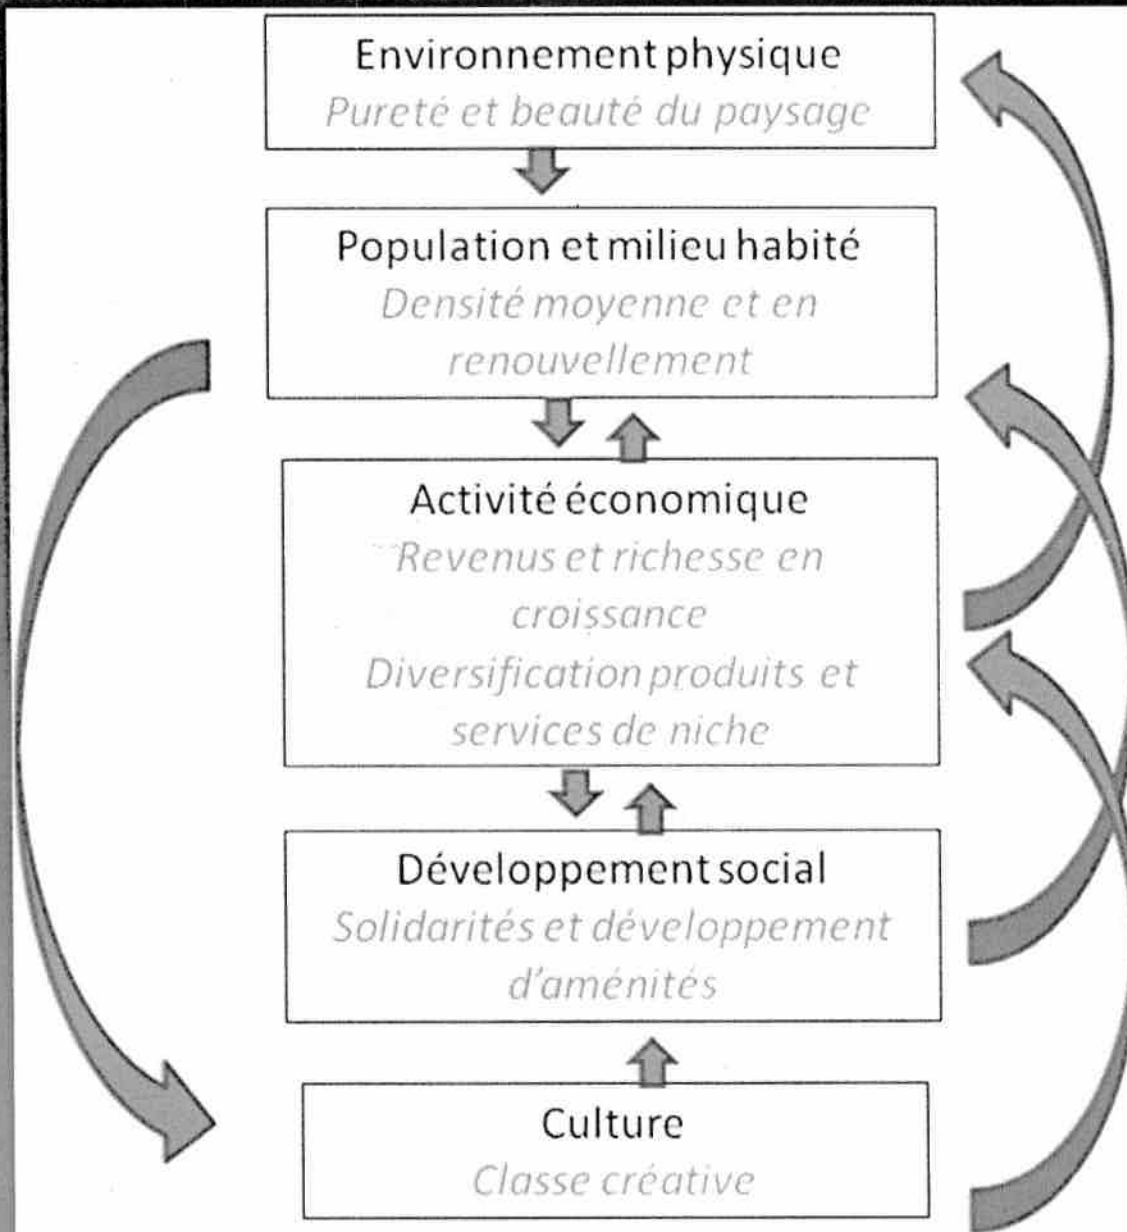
Environnement physique
Pureté et beauté du paysage

Population et milieu habité
Densité moyenne et en renouvellement

Activité économique
Revenus et richesse en croissance
Diversification produits et services de niche

Développement social
Solidarités et développement d'aménités

Culture
Classe créative